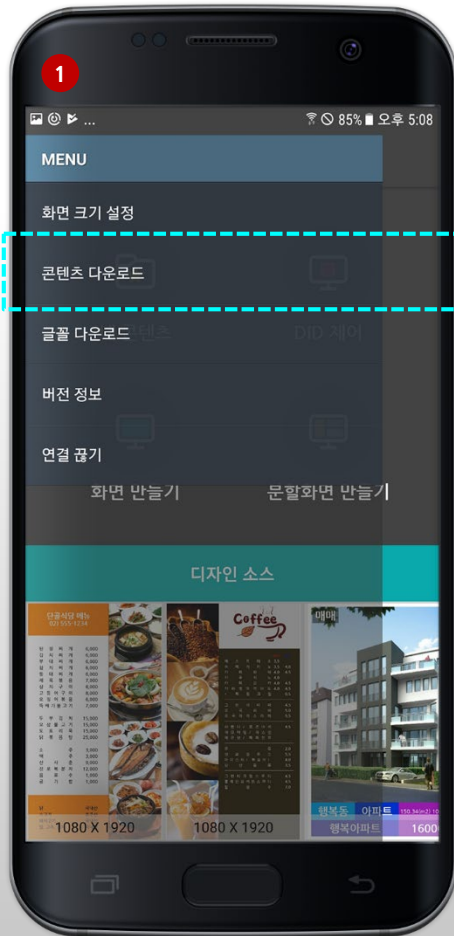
1

85% 오후 5:08

MENU

화면 크기 설정

콘텐츠 다운로드

글꼴 다운로드

버전 정보

연결 끊기

화면 만들기

분할화면 만들기

디자인 소스

Coffee

1080 X 1920

1080 X 1920

행복동 아파트

행복아파트

1600